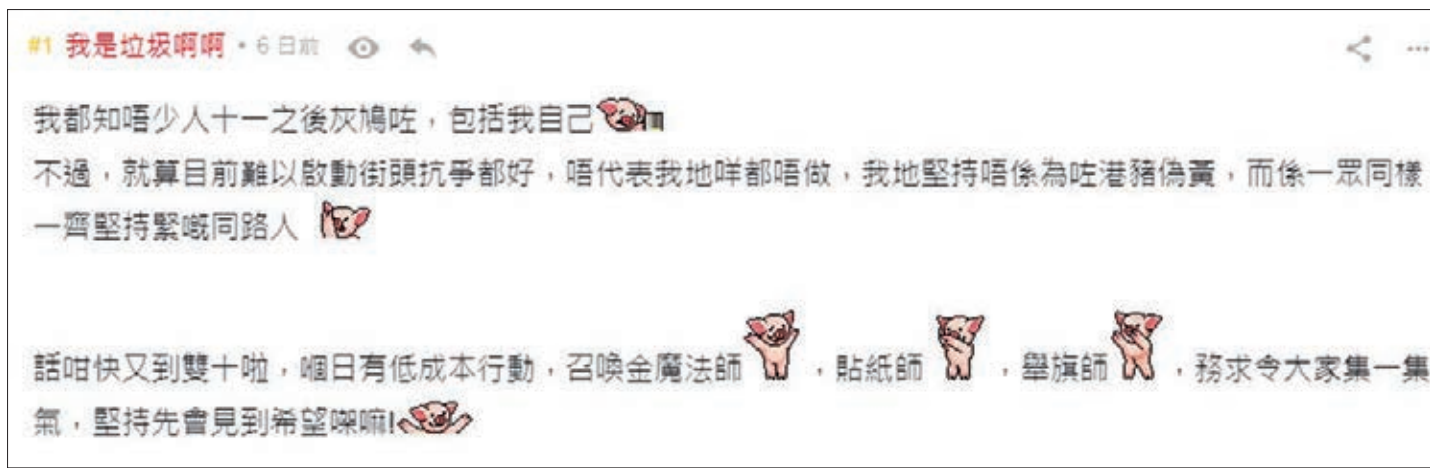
#1 我是垃圾啊啊 • 6 日前

我都知唔少人十一之後灰鳩咗，包括我自己

不過，就算目前難以啟動街頭抗爭都好，唔代表我地咩都唔做，我地堅持唔係為咗港豬偽黃，而係一眾同樣一齊堅持緊嘅同路人

話咁快又到雙十啦，嗰日有低成本行動，召喚金魔法師，貼紙師，舉旗師，務求令大家集一集氣，堅持先會見到希望㗎嘛!